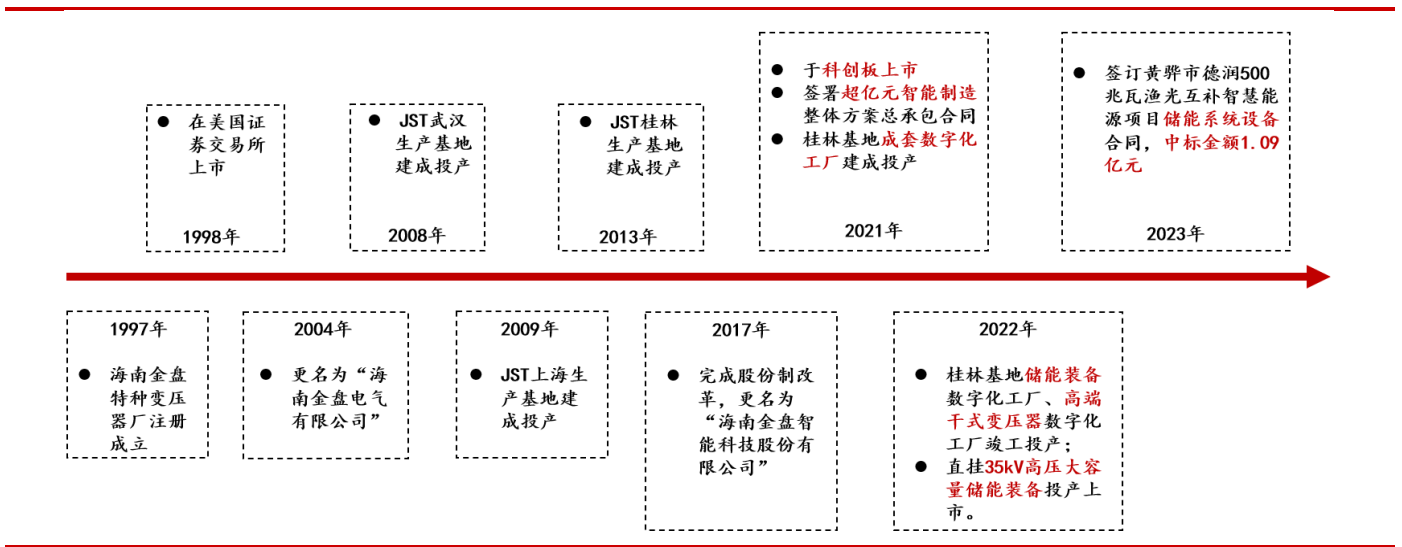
• 在美国证券交易所上市

1998年

• JST武汉生产基地建成投产

2008年

• JST桂林生产基地建成投产

2013年

• 于科创板上市
• 签署超亿元智能制造整体方案总承包合同
• 桂林基地成套数字化工厂建成投产

2021年

• 签订黄骅市德润500兆瓦渔光互补智慧能源项目储能系统设备合同，中标金额1.09亿元

2023年

1997年

• 海南金盘特种变压器厂注册成立

2004年

• 更名为“海南金盘电气有限公司”

2009年

• JST上海生产基地建成投产

2017年

• 完成股份制改革，更名为“海南金盘智能科技股份有限公司”

2022年

• 桂林基地储能装备数字化工厂、高端干式变压器数字化工厂竣工投产；
• 直挂35kV高压大容量储能装备投产上市。